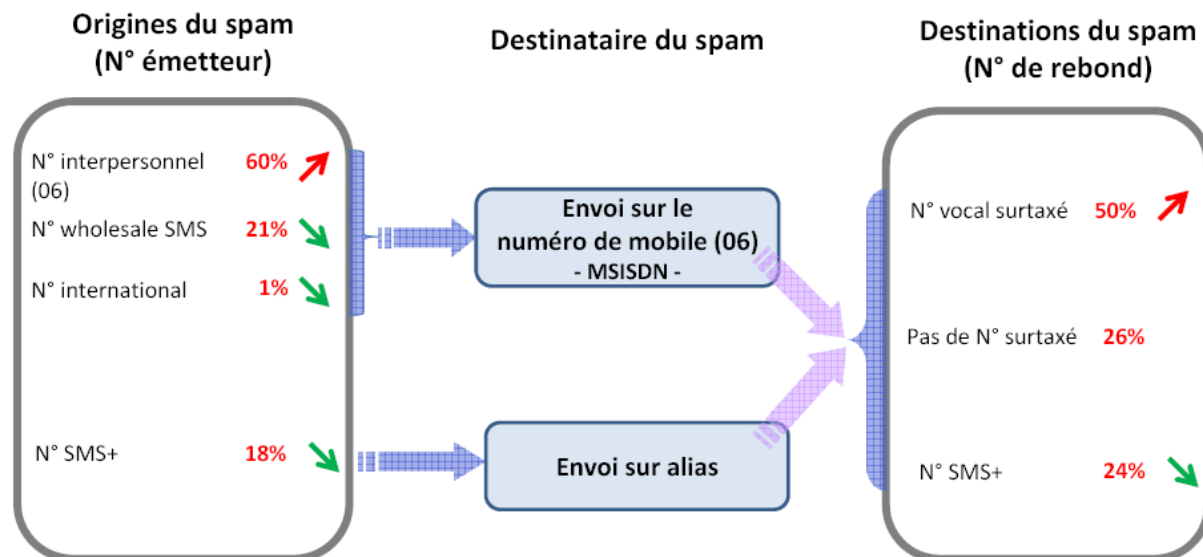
Origines du spam (N° émetteur)

N° interpersonnel (06) 60%

N° wholesale SMS 21%

N° international 1%

N° SMS+ 18%

Destinataire du spam

Envoi sur le numéro de mobile (06) - MSISDN -

Envoi sur alias

Destinations du spam (N° de rebond)

N° vocal surtaxé 50%

Pas de N° surtaxé 26%

N° SMS+ 24%